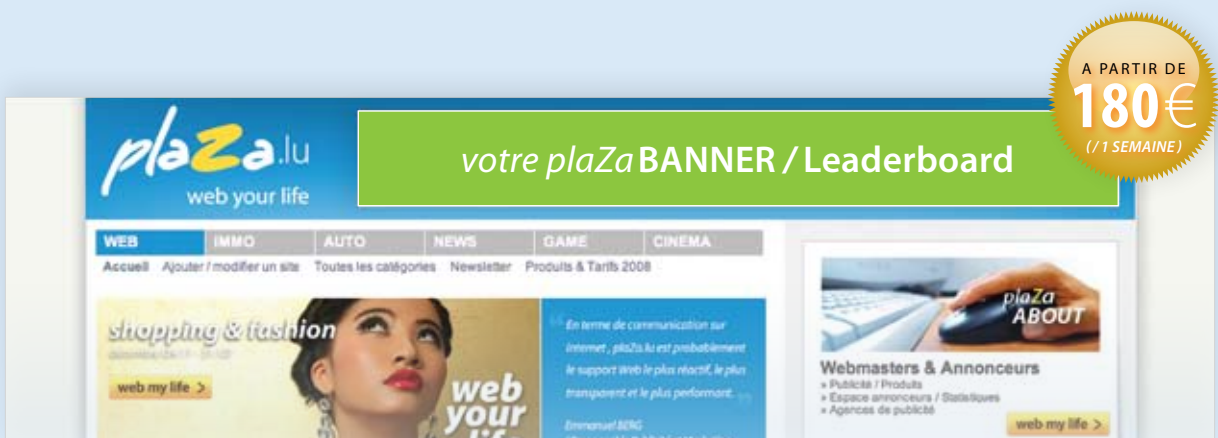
A PARTIR DE
180€
(/1 SEMAINE)

plaZa.lu
web your life

votre plaZa BANNER / Leaderboard

WEB | IMMO | AUTO | NEWS | GAME | CINEMA

Accueil Ajouter / modifier un site Toutes les catégories Newsletter Produits & Tarifs 2008

shopping & fashion
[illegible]

web my life >

web your

"En terme de communication sur internet, plaZa.lu est probablement le support Web le plus réactif, le plus transparent et le plus performant."

Emmanuel BERG
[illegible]

plaZa ABOUT

Webmasters & Annonceurs
» Publicité / Produits
» Espace annonceurs / Statistiques
» Agences de publicité

web my life >